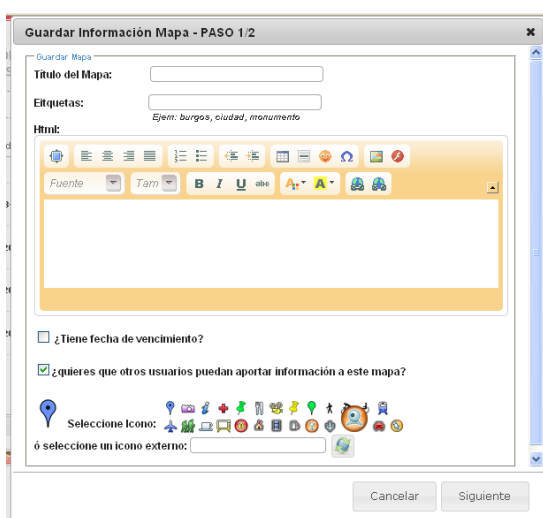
Guardar Información Mapa - PASO 1/2

Guardar Mapa

Titulo del Mapa:

Eitquetas:

Ejem: burgos, ciudad, monumento

Html:

Fuente

Tam

B I U abc

¿Tiene fecha de vencimiento?

¿quieres que otros usuarios puedan aportar información a este mapa?

Seleccione Icono:

ó seleccione un icono externo:

Cancelar

Siguiente